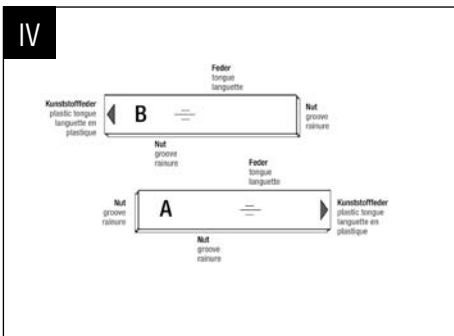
IV

Feder
tongue
languette

Kunststofffeder
plastic tongue
languette en
plastique

B

Nut
groove
rainure

Nut
groove
rainure

Feder
tongue
languette

Nut
groove
rainure

A

Kunststofffeder
plastic tongue
languette en
plastique

Nut
groove
rainure